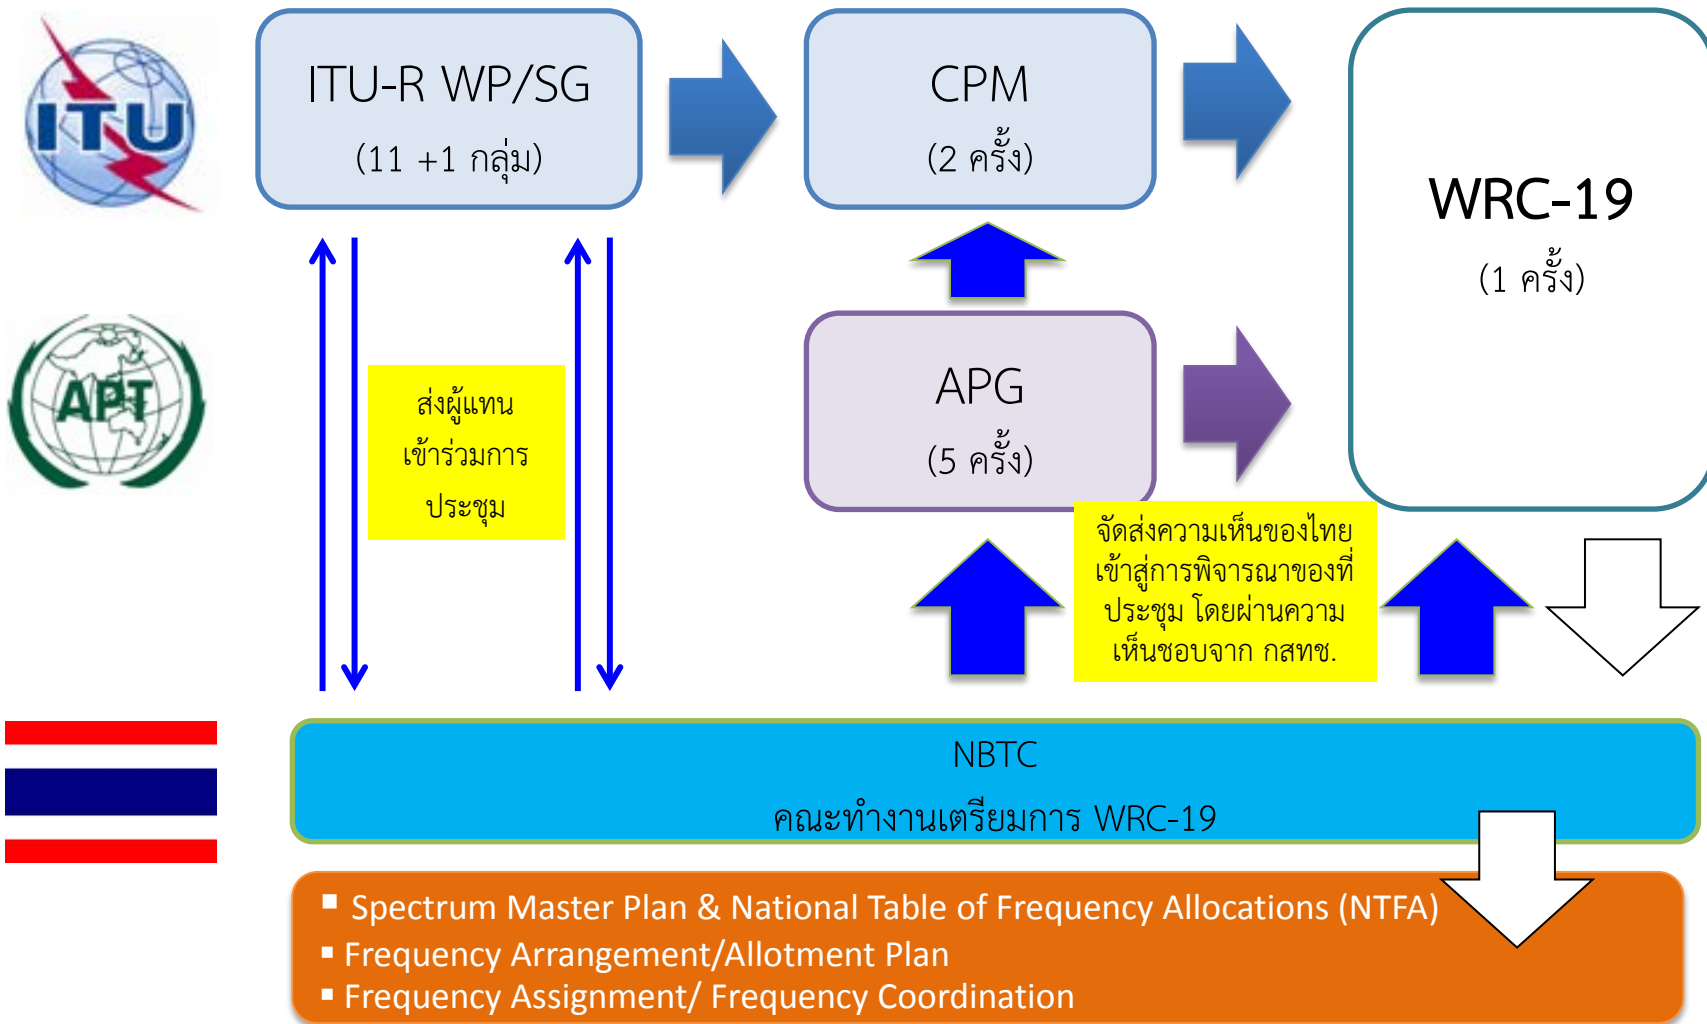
ITU

ITU-R WP/SG
(11 +1 กลุ่ม)

CPM
(2 ครั้ง)

WRC-19
(1 ครั้ง)

APT

ส่งผู้แทน
เข้าร่วมการ
ประชุม

APG
(5 ครั้ง)

จัดส่งความเห็นของไทยเข้าสู่การพิจารณาของที่ประชุม โดยผ่านความเห็นชอบจาก กสทช.

NBTC
คณะทำงานเตรียมการ WRC-19

▪ Spectrum Master Plan & National Table of Frequency Allocations (NTFA)
▪ Frequency Arrangement/Allotment Plan
▪ Frequency Assignment/ Frequency Coordination